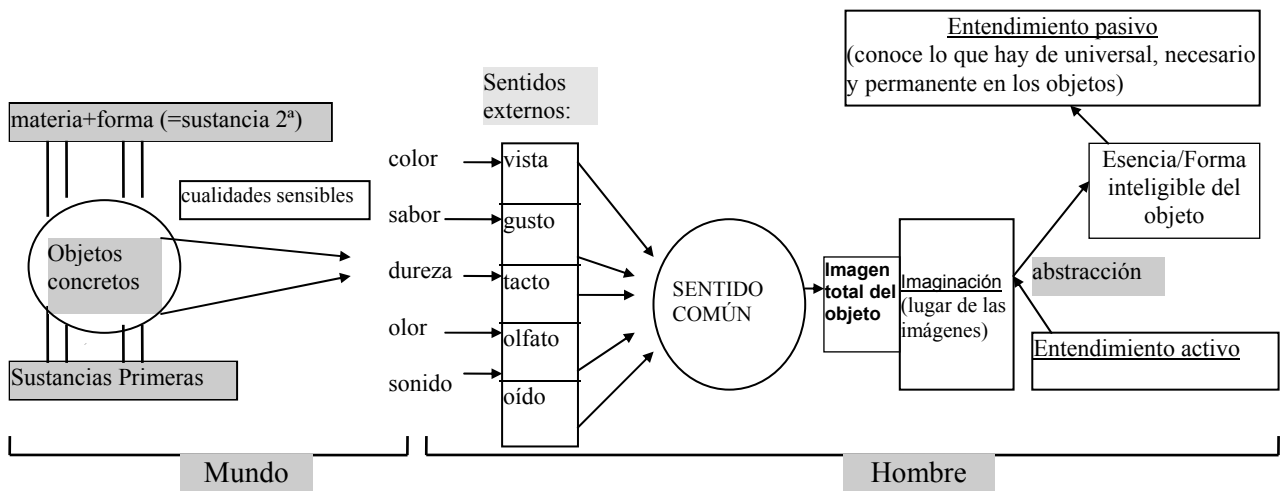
Entendimiento pasivo
(conoce lo que hay de universal, necesario y permanente en los objetos)

Sentidos externos:

materia+forma (=sustancia 2ª)

cualidades sensibles

Objetos concretos

Sustancias Primeras

color
sabor
dureza
olor
sonido

vista
gusto
tacto
olfato
oído

SENTIDO COMÚN

Imagen total del objeto

Imaginación (lugar de las imágenes)

abstracción

Esencia/Forma inteligible del objeto

Entendimiento activo

Mundo

Hombre